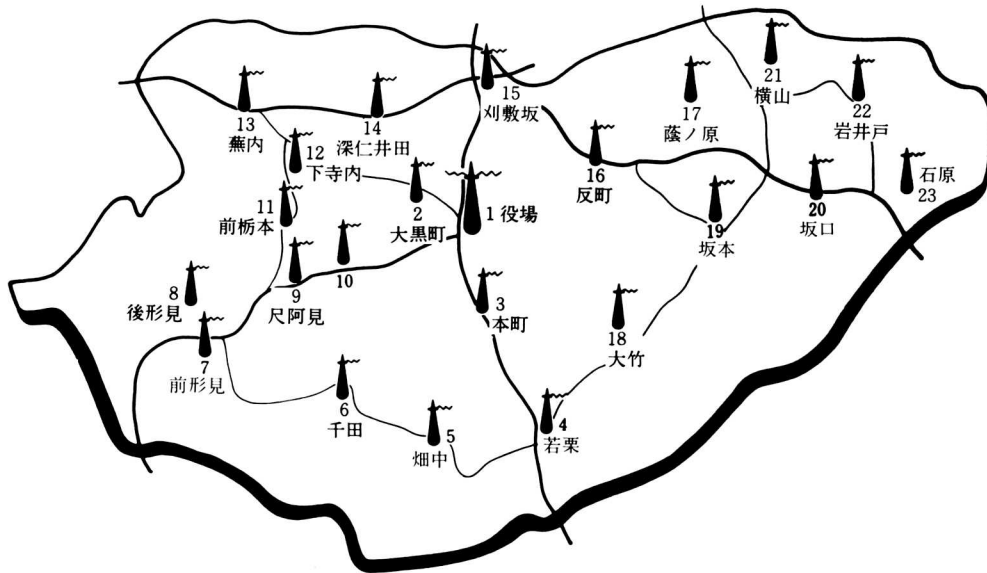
13
蕪内

14
深仁井田

15
刈敷坂

17
蔭ノ原

21
横山

22
岩井戸

12
下寺内

2
大黒町

1 役場

16
反町

19
坂本

20
坂口

石原
23

11
前栃本

9
尺阿見

10

8
後形見

7
前形見

3
本町

18
大竹

6
千田

5
畑中

4
若栗